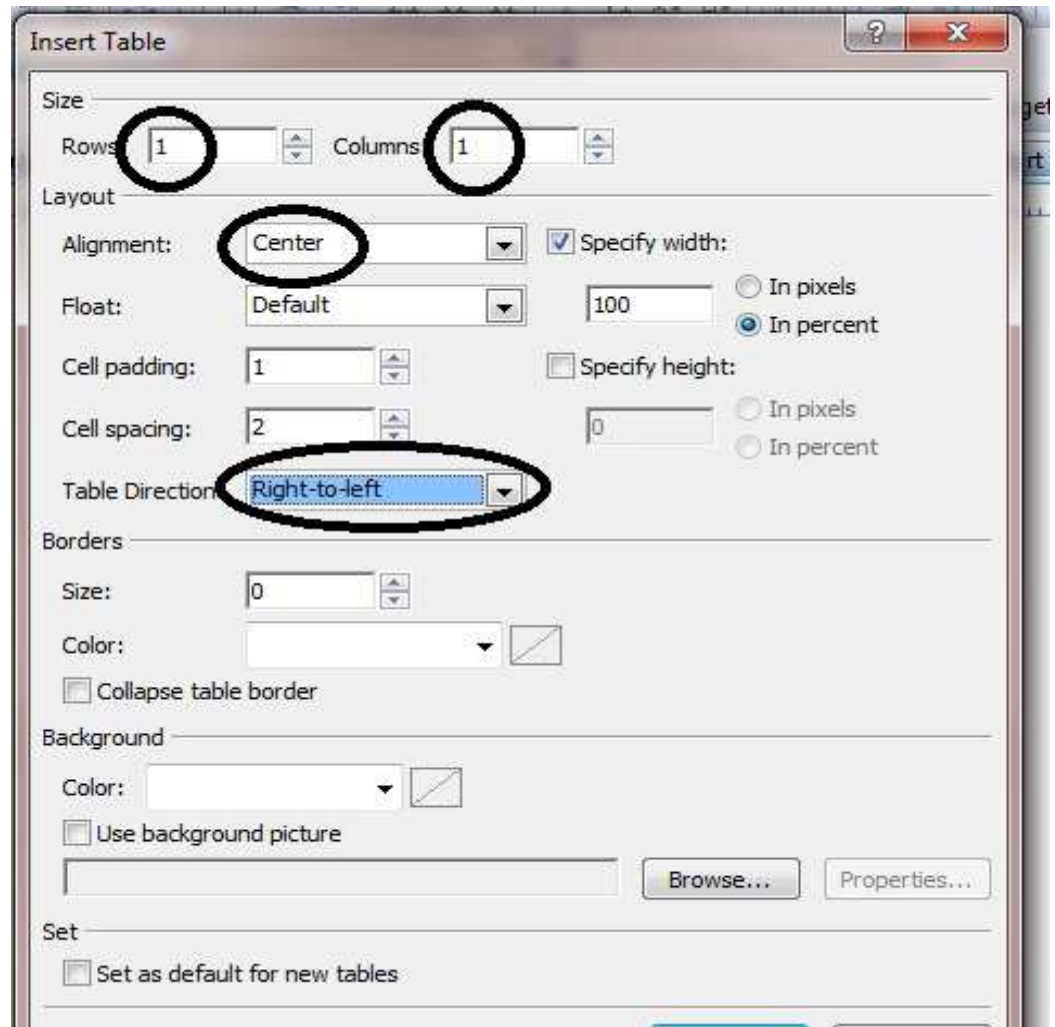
Insert Table

?

X

Size

Rows: 1

Columns: 1

Layout

Alignment: Center

Specify width:

Float: Default

100

In pixels

In percent

Cell padding: 1

Specify height:

Cell spacing: 2

0

In pixels

In percent

Table Direction: Right-to-left

Borders

Size: 0

Color:

Collapse table border

Background

Color:

Use background picture

Browse...

Properties...

Set

Set as default for new tables